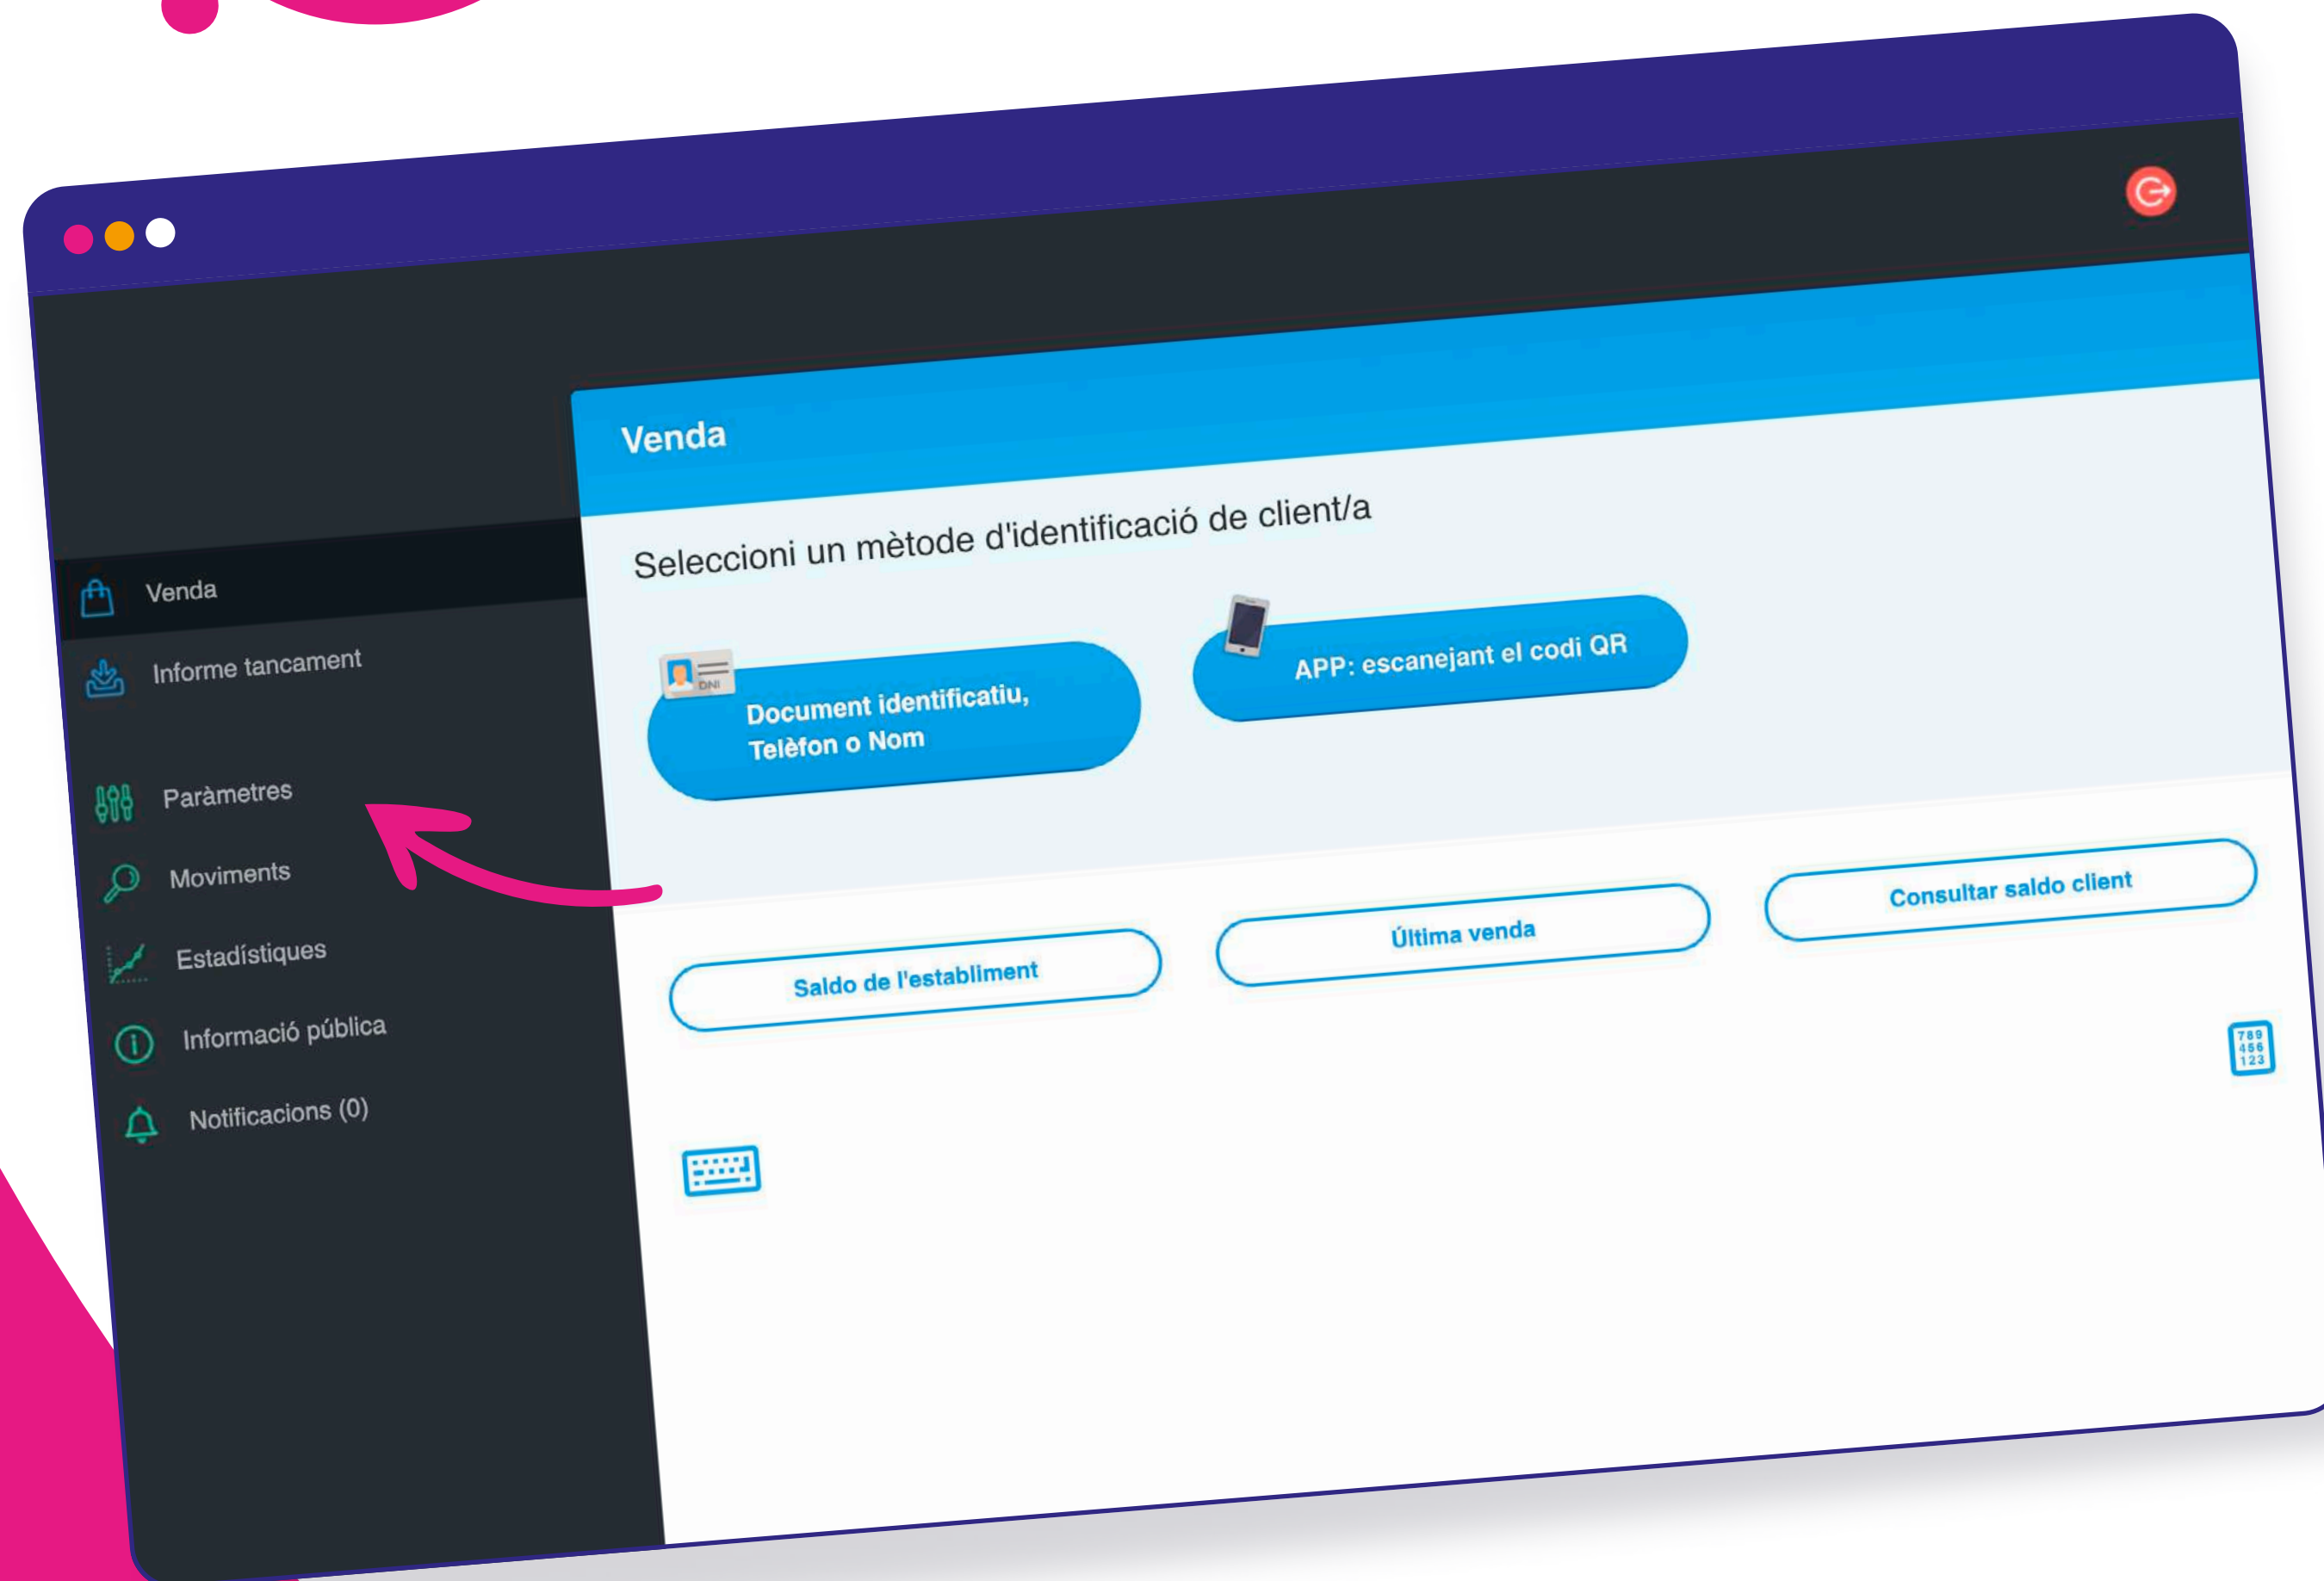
Venda
Informe tancament
Paràmetres
Moviments
Estadístiques
Informació pública
Notificacions (0)

Venda

Seleccioni un mètode d'identificació de client/a

DNI
Document identificatiu, Telèfon o Nom

APP: escanejant el codi QR

Saldo de l'establiment
Última venda
Consultar saldo client

789
456
123